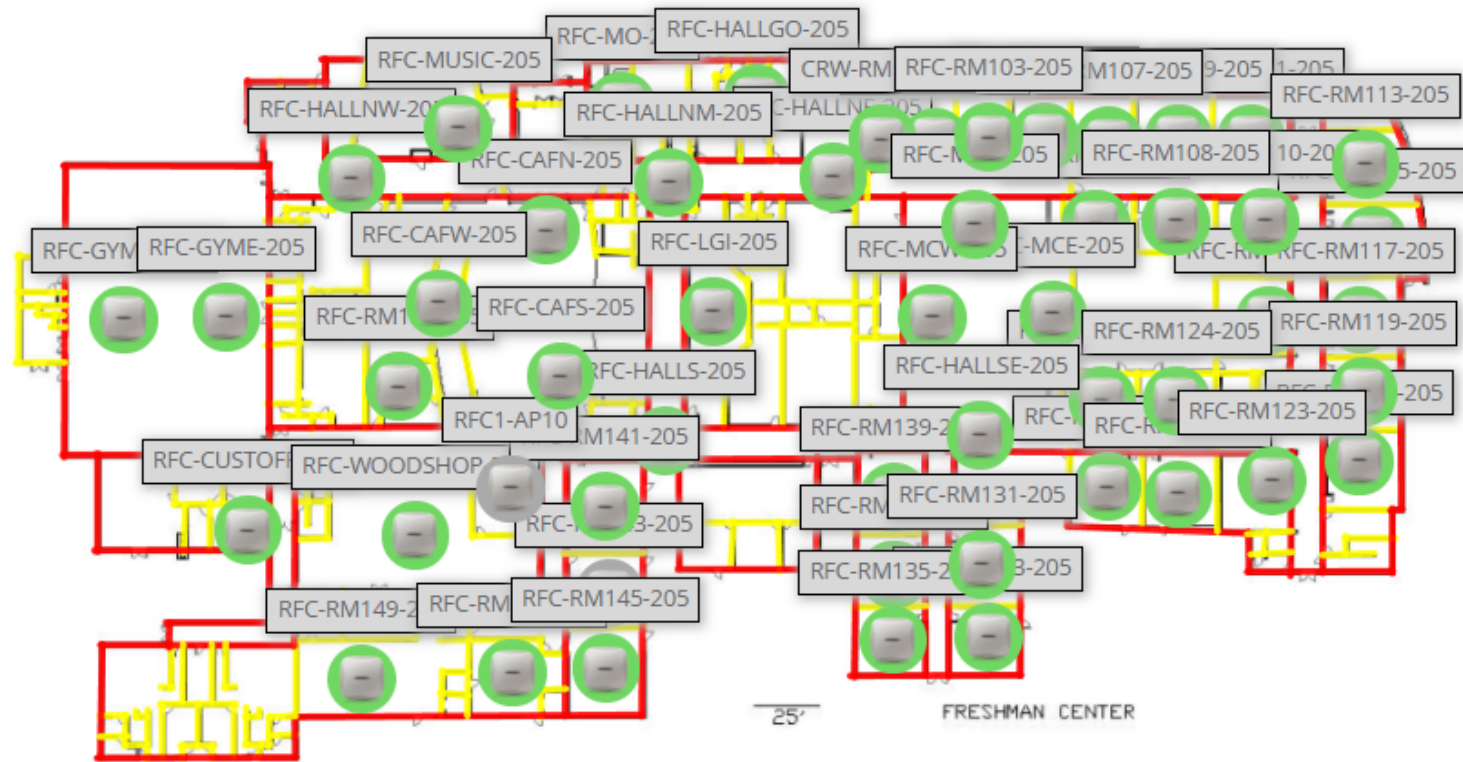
RFC-MO-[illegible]
RFC-HALLGO-205
RFC-MUSIC-205
CRW-RM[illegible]
RFC-RM103-205
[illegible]M107-205
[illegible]9-205
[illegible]1-205
RFC-RM113-205
RFC-HALLNW-20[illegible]
RFC-HALLNM-205
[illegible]C-HALLNE-205
RFC-CAFN-205
RFC-M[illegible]205
RFC-RM108-205
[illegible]10-20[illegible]
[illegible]5-205
RFC-GYM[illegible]
RFC-GYME-205
RFC-CAFW-205
RFC-LGI-205
RFC-MCW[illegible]05
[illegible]-MCE-205
RFC-RM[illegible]
RFC-RM117-205
RFC-RM1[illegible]
RFC-CAFS-205
RFC-RM124-205
RFC-RM119-205
RFC-HALLS-205
RFC-HALLSE-205
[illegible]-205
RFC1-AP10
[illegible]M141-205
RFC-RM139-2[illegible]
RFC-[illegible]
RFC-R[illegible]
RFC-RM123-205
RFC-CUSTOF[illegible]
RFC-WOODSHOP-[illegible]
RFC-RM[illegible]
RFC-RM131-205
RFC-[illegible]3-205
RFC-RM135-2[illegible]
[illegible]3-205
RFC-RM149-2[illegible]
RFC-RM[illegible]
RFC-RM145-205
25'
FRESHMAN CENTER